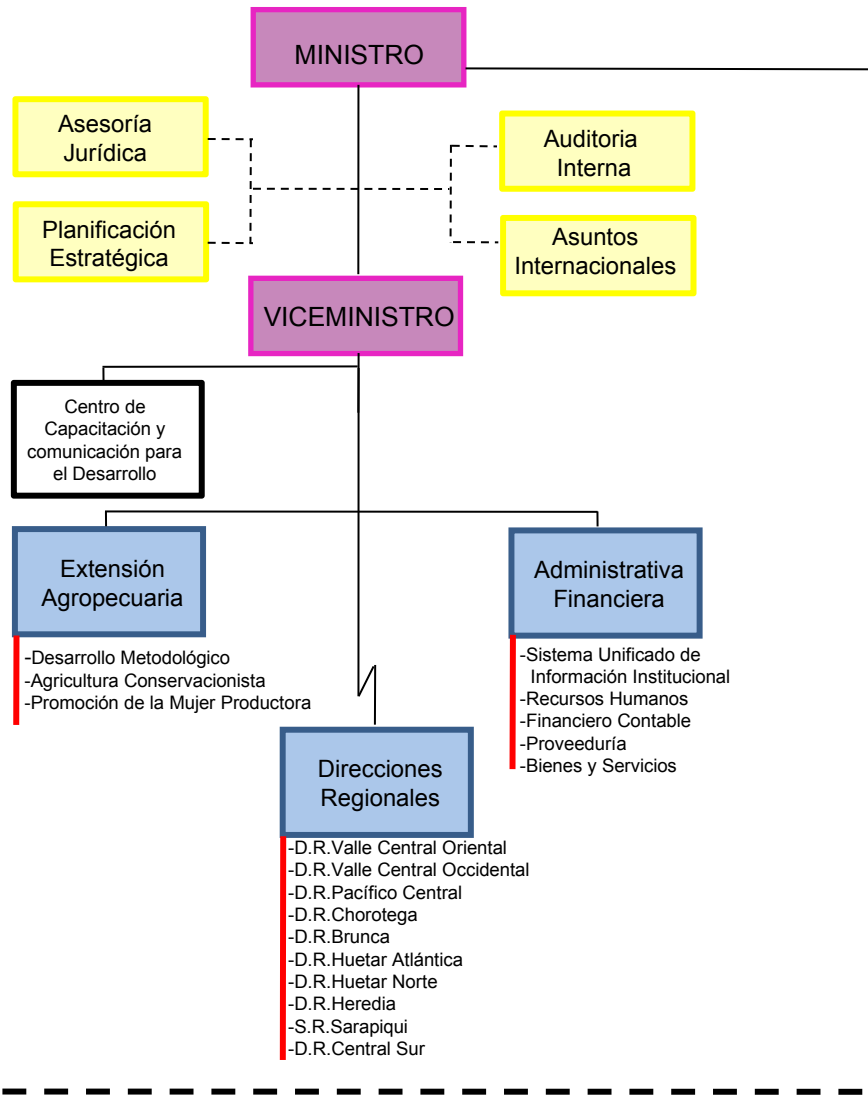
MINISTRO

Asesoría Jurídica

Planificación Estratégica

Auditoria Interna

Asuntos Internacionales

VICEMINISTRO

Centro de Capacitación y comunicación para el Desarrollo

Extensión Agropecuaria

-Desarrollo Metodológico
-Agricultura Conservacionista
-Promoción de la Mujer Productora

Administrativa Financiera

-Sistema Unificado de Información Institucional
-Recursos Humanos
-Financiero Contable
-Proveeduría
-Bienes y Servicios

Direcciones Regionales

-D.R.Valle Central Oriental
-D.R.Valle Central Occidental
-D.R.Pacífico Central
-D.R.Chorotega
-D.R.Brunca
-D.R.Huetar Atlántica
-D.R.Huetar Norte
-D.R.Heredia
-S.R.Sarapiqui
-D.R.Central Sur